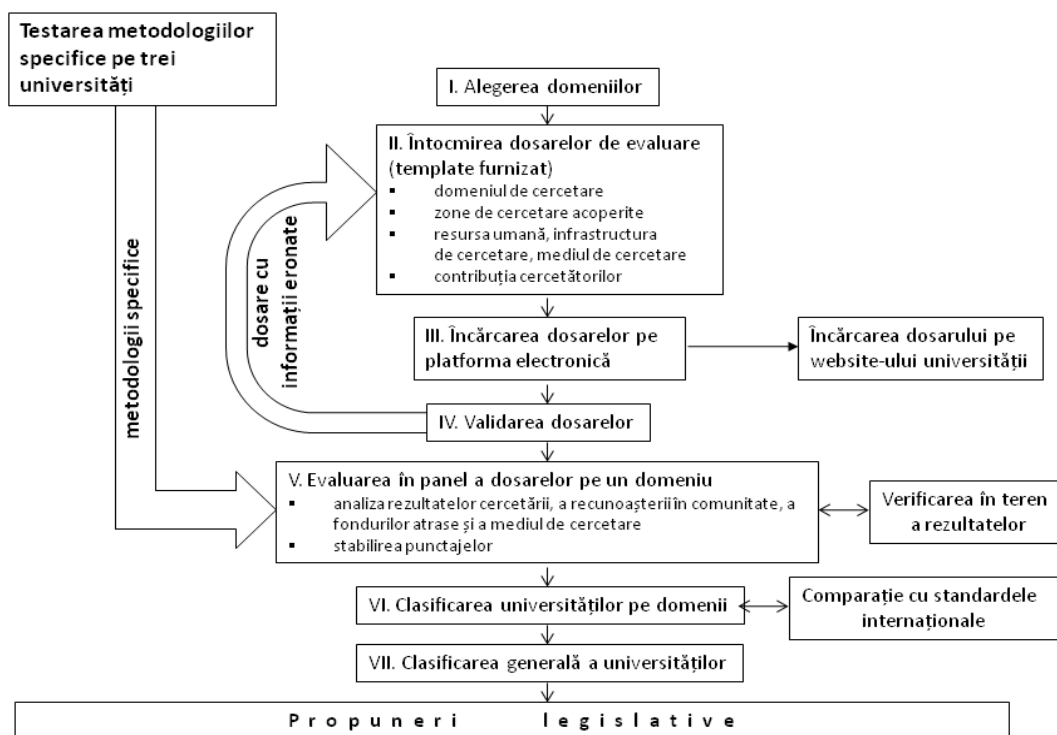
Testarea metodologiilor specifice pe trei universități

I. Alegerea domeniilor

II. Întocmirea dosarelor de evaluare (template furnizat)
- domeniul de cercetare
- zone de cercetare acoperite
- resursa umană, infrastructura de cercetare, mediul de cercetare
- contribuția cercetătorilor

dosare cu informații eronate

metodologii specifice

III. Încărcarea dosarelor pe platforma electronică

Încărcarea dosarului pe website-ului universității

IV. Validarea dosarelor

V. Evaluarea în panel a dosarelor pe un domeniu
- analiza rezultatelor cercetării, a recunoașterii în comunitate, a fondurilor atrase și a mediul de cercetare
- stabilirea punctajelor

Verificarea în teren a rezultatelor

VI. Clasificarea universităților pe domenii

Comparație cu standardele internaționale

VII. Clasificarea generală a universităților

Propuneri legislative